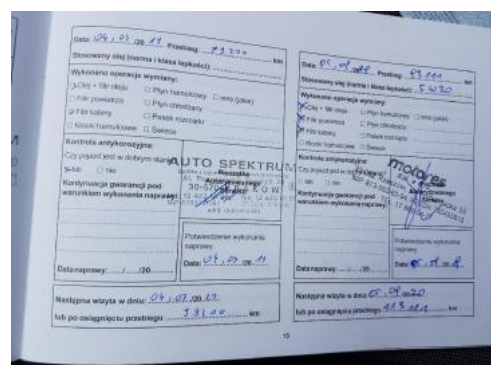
Data: 04.03.20 19 Przebieg: 93390 km
Stosowany olej (norma i klasa lepkości): ............
Wykonano operacje wymiany:
Olej + filtr oleju  Płyn hamulcowy  inne (jakie)
Filtr powietrza  Płyn chłodzący
Filtr kabiny  Pasek rozrządu
Klocki hamulcowe  Świece
Kontrola antykorozyjna:
Czy pojazd jest w dobrym stanie?
Tak  Nie
Kontynuacja gwarancji pod warunkiem wykonania naprawy:
AUTO SPEKTRUM
Datanaprawy: ..../..../20....
Potwierdzenie wykonania naprawy
Data: 04.03.20 19
Następna wizyta w dniu: 04.03.20 20
lub po osiągnięciu przebiegu: 113400 km

Data: 05.03.20 20 Przebieg: 93111 km
Stosowany olej (norma i klasa lepkości): 5W30
Wykonano operacje wymiany:
Olej + filtr oleju  Płyn hamulcowy  inne (jakie)
Filtr powietrza  Płyn chłodzący
Filtr kabiny  Pasek rozrządu
Klocki hamulcowe  Świece
Kontrola antykorozyjna:
Czy pojazd jest w dobrym stanie?
Tak  Nie
Kontynuacja gwarancji pod warunkiem wykonania naprawy:
motores
Datanaprawy: ..../..../20....
Potwierdzenie wykonania naprawy
Data: 05.03.20 20
Następna wizyta w dniu: 05.03.2021
lub po osiągnięciu przebiegu: 113111 km

15